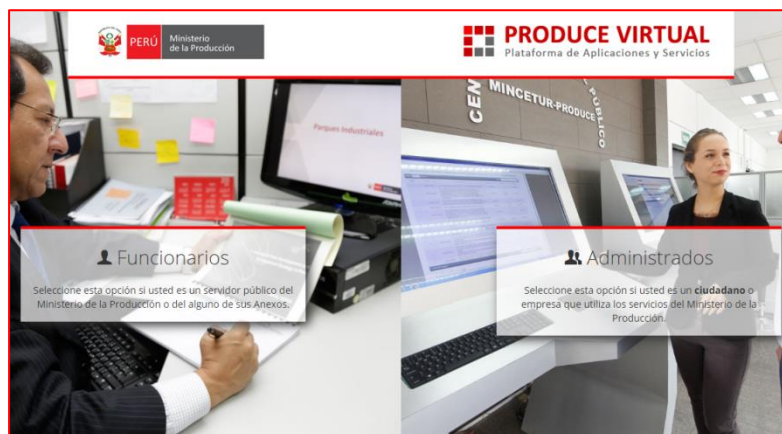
PERÚ Ministerio de la Producción

PRODUCE VIRTUAL
Plataforma de Aplicaciones y Servicios

Parques Industriales

CEN MINCETUR-PRODUCE PÚBLICO

Funcionarios

Seleccione esta opción si usted es un servidor público del Ministerio de la Producción o del alguno de sus Anexos.

Administrados

Seleccione esta opción si usted es un **ciudadano** o empresa que utiliza los servicios del Ministerio de la Producción.